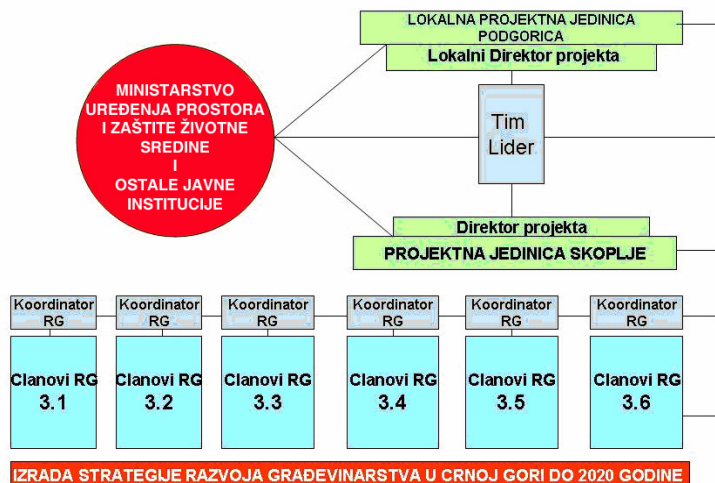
LOKALNA PROJEKTNA JEDINICA PODGORICA

Lokalni Direktor projekta

MINISTARSTVO UREĐENJA PROSTORA I ZAŠTITE ŽIVOTNE SREDINE I OSTALE JAVNE INSTITUCIJE

Tim Lider

Direktor projekta

PROJEKTNA JEDINICA SKOPLJE

Koordinator RG

Clanovi RG 3.1

Koordinator RG

Clanovi RG 3.2

Koordinator RG

Clanovi RG 3.3

Koordinator RG

Clanovi RG 3.4

Koordinator RG

Clanovi RG 3.5

Koordinator RG

Clanovi RG 3.6

IZRADA STRATEGIJE RAZVOJA GRAĐEVINARSTVA U CRNOJ GORI DO 2020 GODINE